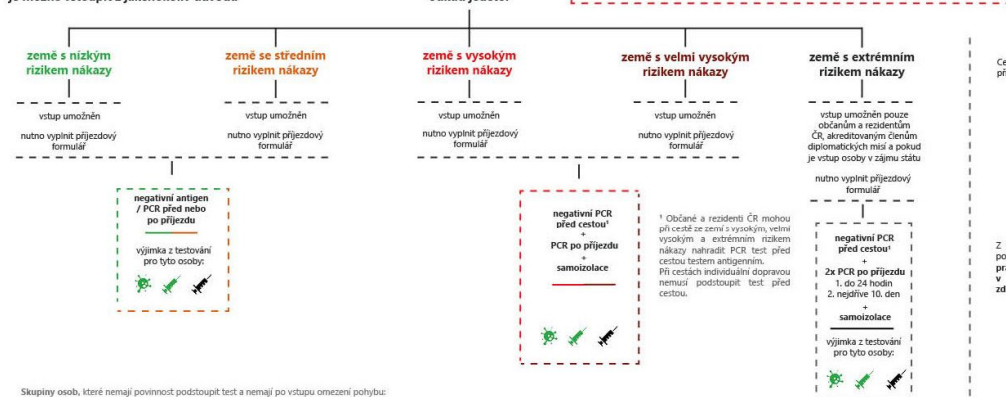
země s nízkým rizikem nákazy

vstup umožněn

nutno vyplnit příjezdový formulář

země se středním rizikem nákazy

vstup umožněn

nutno vyplnit příjezdový formulář

negativní antigen / PCR před nebo po příjezdu

výjimka z testování pro tyto osoby:

země s vysokým rizikem nákazy

vstup umožněn

nutno vyplnit příjezdový formulář

země s velmi vysokým rizikem nákazy

vstup umožněn

nutno vyplnit příjezdový formulář

negativní PCR před cestou¹
+
PCR po příjezdu
+
samoizolace

¹ Občané a rezidenti ČR mohou při cestě ze zemí s vysokým, velmi vysokým a extrémním rizikem nákazy nahradit PCR test před cestou testem antigenním.
Při cestách individuální dopravou nemusí podstoupit test před cestou.

země s extrémním rizikem nákazy

vstup umožněn pouze občanům a rezidentům ČR, akreditovaným členům diplomatických misí a pokud je vstup osoby v zájmu státu

nutno vyplnit příjezdový formulář

negativní PCR před cestou¹
+
2x PCR po příjezdu
1. do 24 hodin
2. nejdříve 10. den
+
samoizolace

výjimka z testování pro tyto osoby:

Ce
př

Z
po
pra
v
zd

Skupiny osob, které nemají povinnost podstoupit test a nemají po vstupu omezení pohybu: